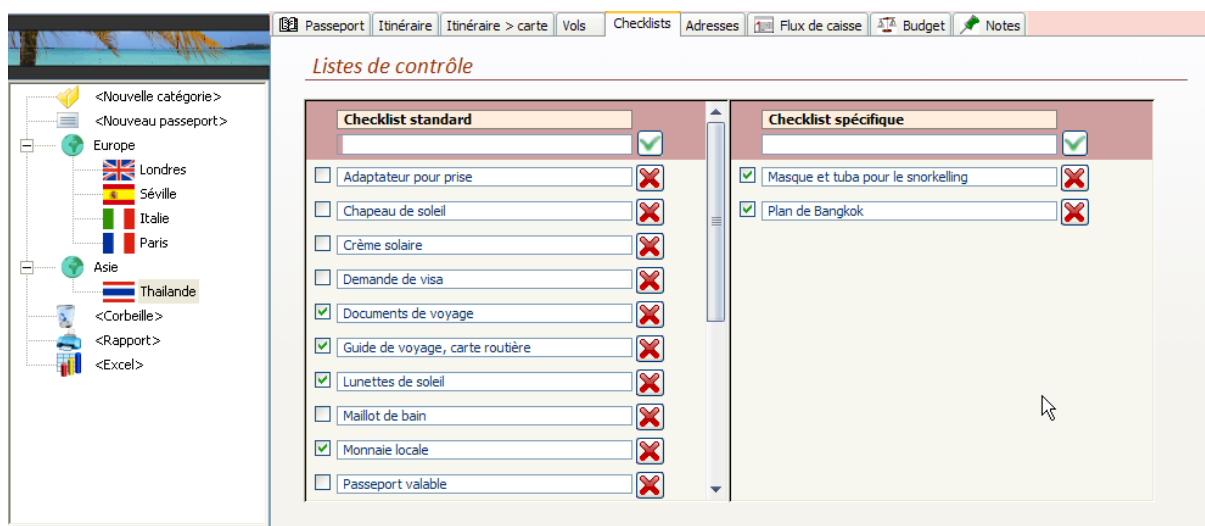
Passeport | Itinéraire | Itinéraire > carte | Vols | Checklists | Adresses | Flux de caisse | Budget | Notes

<Nouvelle catégorie>
<Nouveau passeport>
Europe
Londres
Séville
Italie
Paris
Asie
Thailande
<Corbeille>
<Rapport>
<Excel>

Listes de contrôle

Checklist standard

Adaptateur pour prise
Chapeau de soleil
Crème solaire
Demande de visa
Documents de voyage
Guide de voyage, carte routière
Lunettes de soleil
Maillot de bain
Monnaie locale
Passeport valable

Checklist spécifique

Masque et tuba pour le snorkelling
Plan de Bangkok